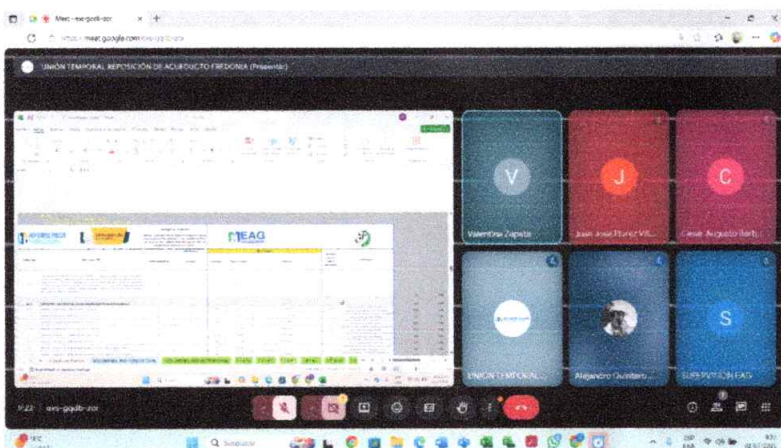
Meet - eve-gqdb-zor
https://meet.google.com/eve-gqdb-zor

UNIÓN TEMPORAL REPOSICIÓN DE ACUEDUCTO FREDONIA (Presentar)

EAG

V
Valentina Zapata

J
Juan José Flórez Vil...

C
Cesar Augusto Bert...

UNION TEMPORAL...

Alejandro Quintero...

S
SUPERVISIÓN EAG

9:22 | eve-gqdb-zor

Q Buscar